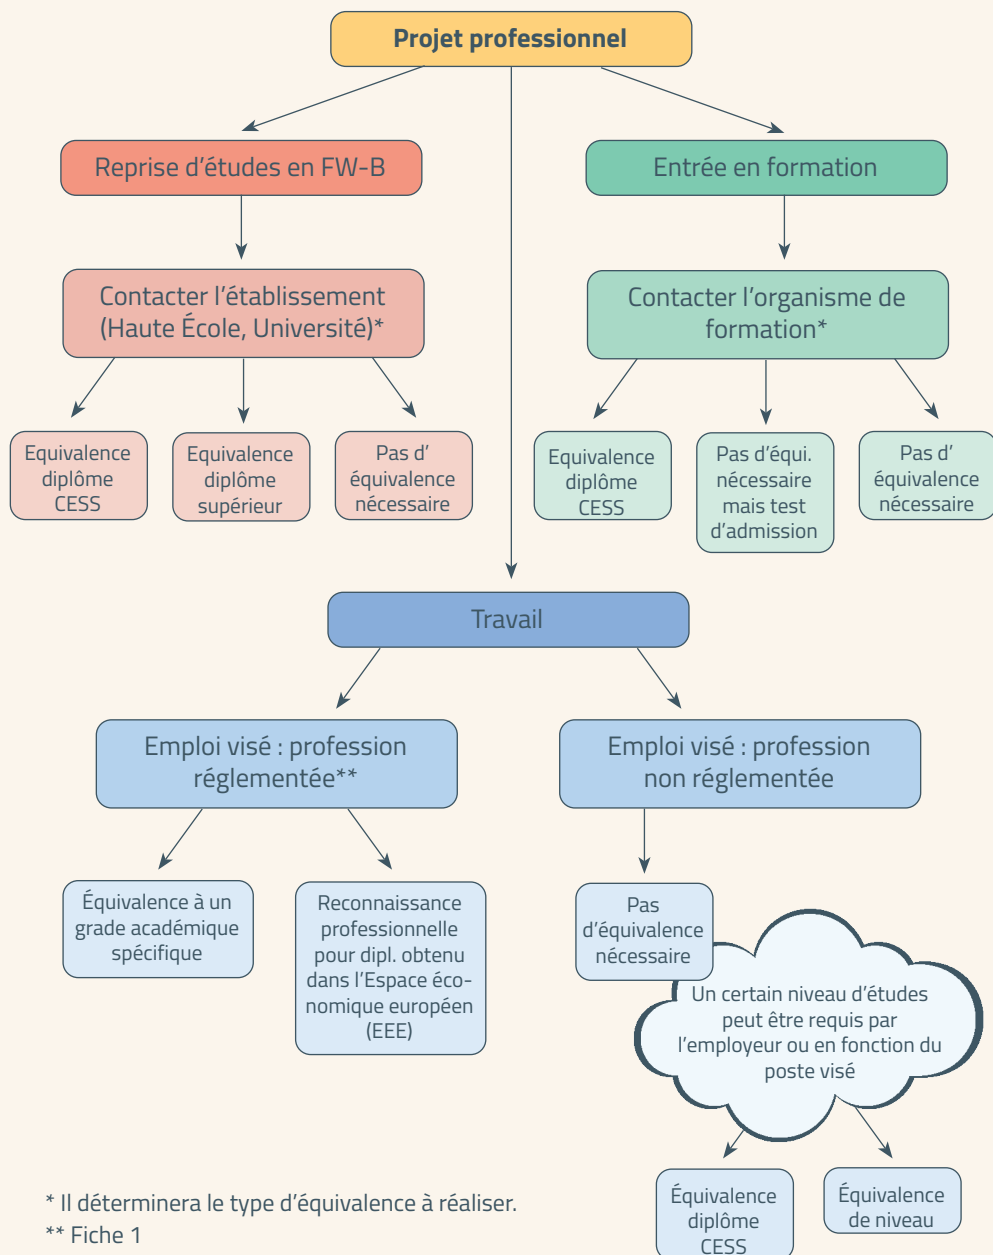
Projet professionnel

Reprise d'études en FW-B

Entrée en formation

Contacter l'établissement (Haute École, Université)*

Contacter l'organisme de formation*

Equivalence diplôme CESS

Equivalence diplôme supérieur

Pas d' équivalence nécessaire

Equivalence diplôme CESS

Pas d'équi. nécessaire mais test d'admission

Pas d' équivalence nécessaire

Travail

Emploi visé : profession réglementée**

Emploi visé : profession non réglementée

Équivalence à un grade académique spécifique

Reconnaissance professionnelle pour dipl. obtenu dans l'Espace économique européen (EEE)

Pas d'équivalence nécessaire

Un certain niveau d'études peut être requis par l'employeur ou en fonction du poste visé

Équivalence diplôme CESS

Équivalence de niveau

* Il déterminera le type d'équivalence à réaliser.
** Fiche 1